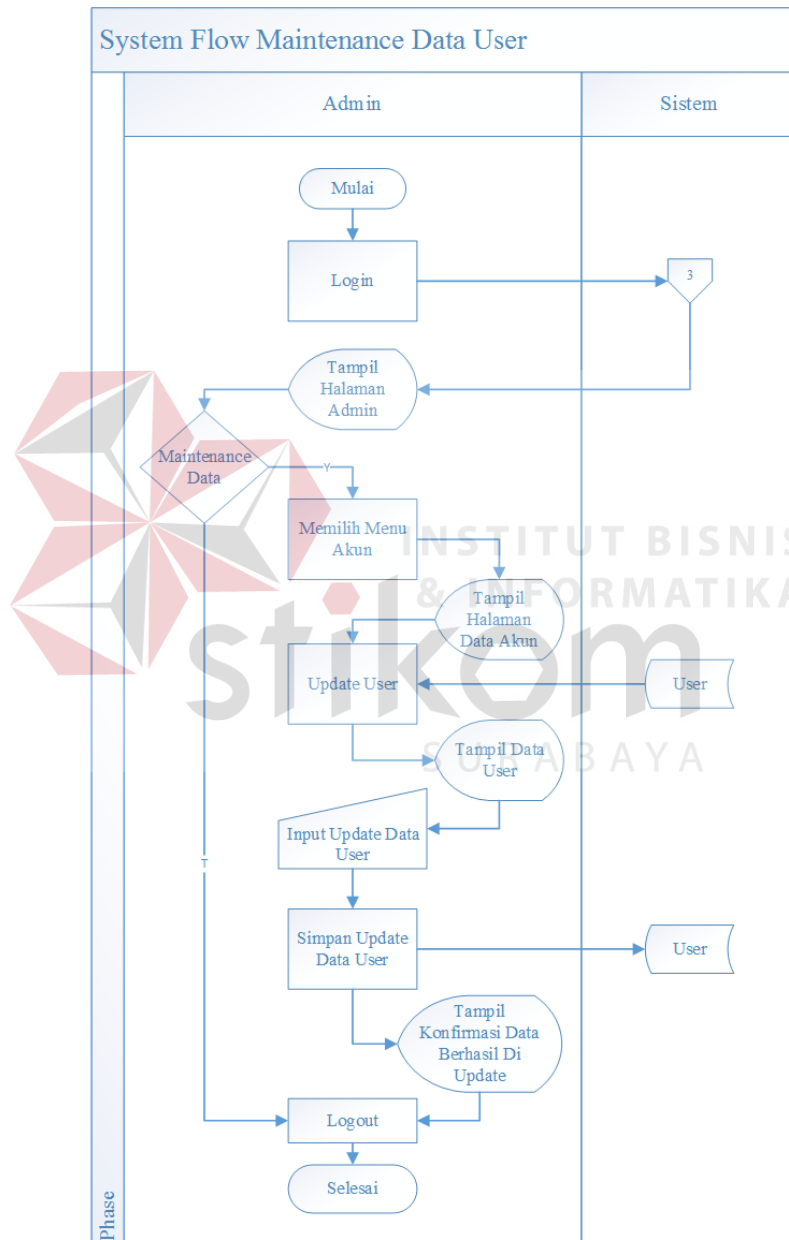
System Flow Maintenance Data User

Admin

Sistem

Mulai

Login

3

Tampil Halaman Admin

Maintenance Data

Y

Memilih Menu Akun

INSTITUT BISNIS & INFORMATIKA

stikom

SURABAYA

Tampil Halaman Data Akun

Update User

User

Tampil Data User

Input Update Data User

T

Simpan Update Data User

User

Tampil Konfirmasi Data Berhasil Di Update

Logout

Selesai

Phase